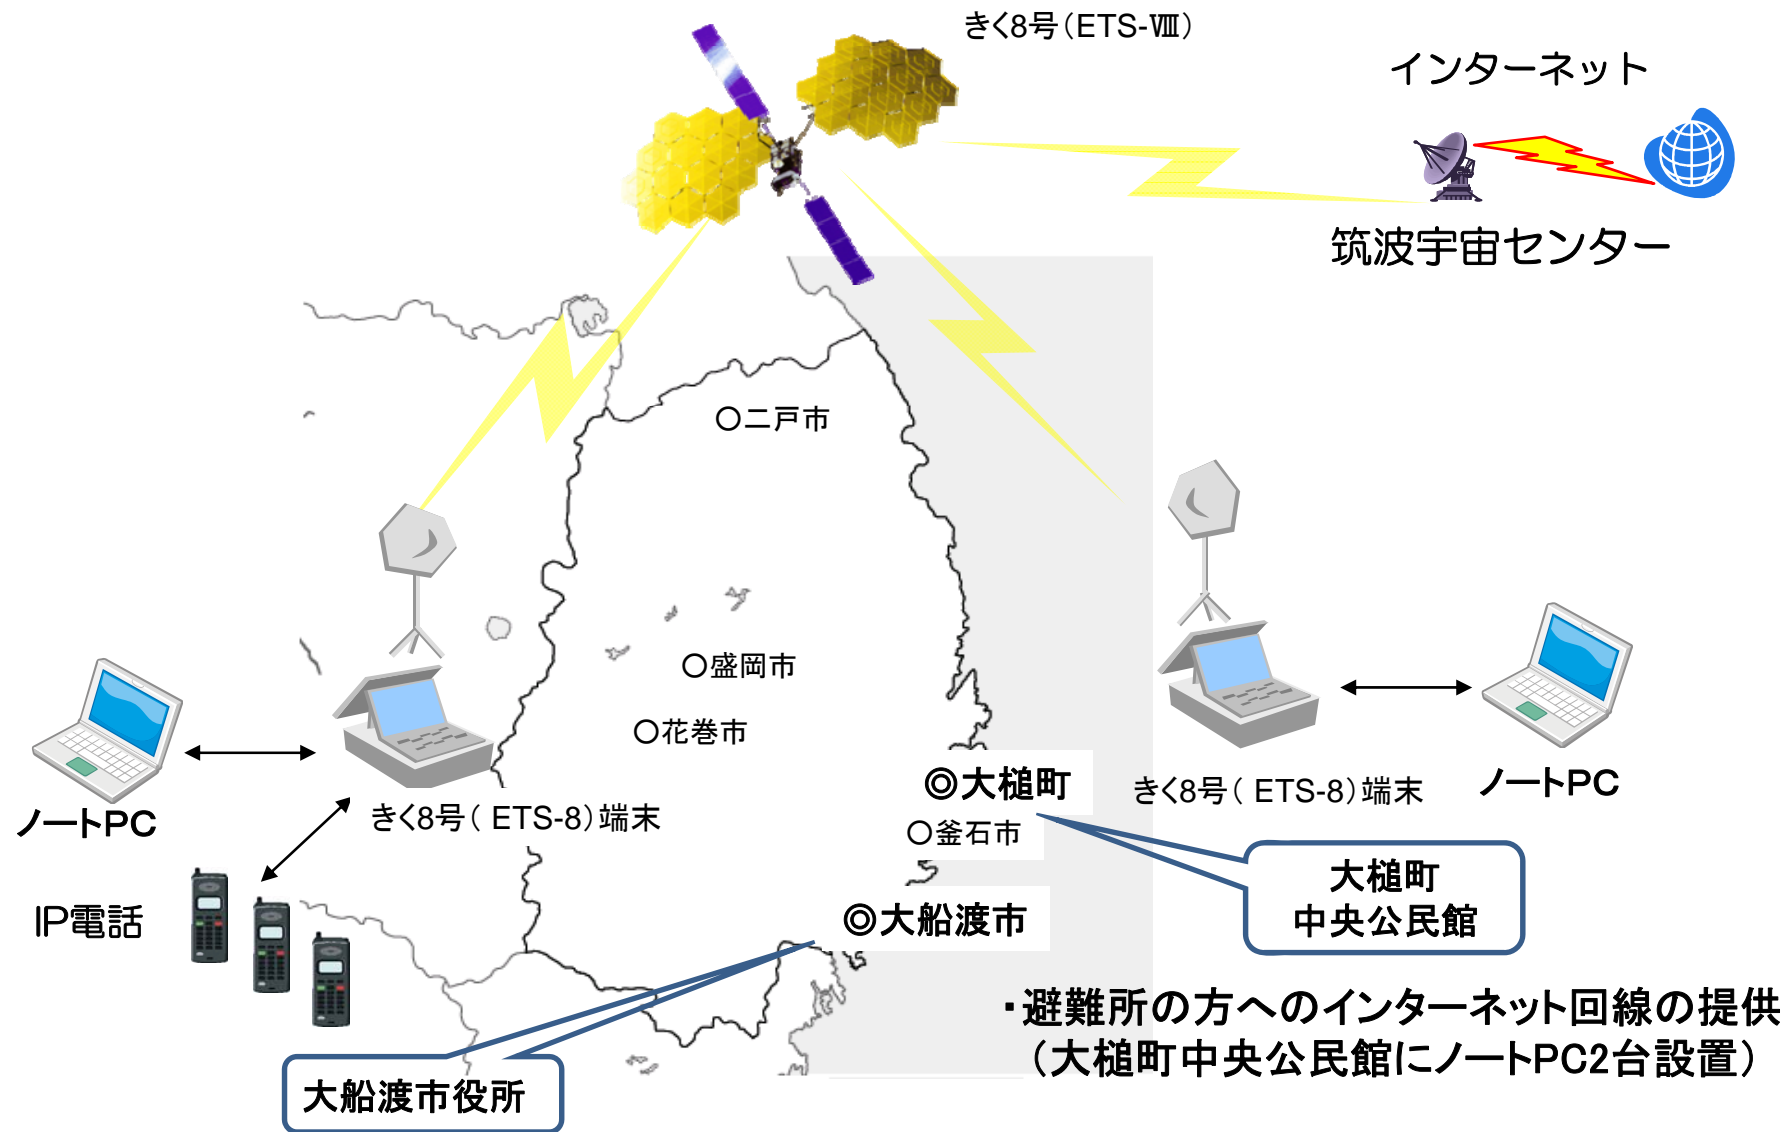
きく8号（ETS-Ⅷ）

インターネット

筑波宇宙センター

○二戸市

○盛岡市

○花巻市

◎大槌町

○釜石市

◎大船渡市

ノートPC

きく8号（ ETS-8）端末

IP電話

きく8号（ ETS-8）端末

ノートPC

大槌町
中央公民館

大船渡市役所

・避難所の方へのインターネット回線の提供
（大槌町中央公民館にノートPC2台設置）